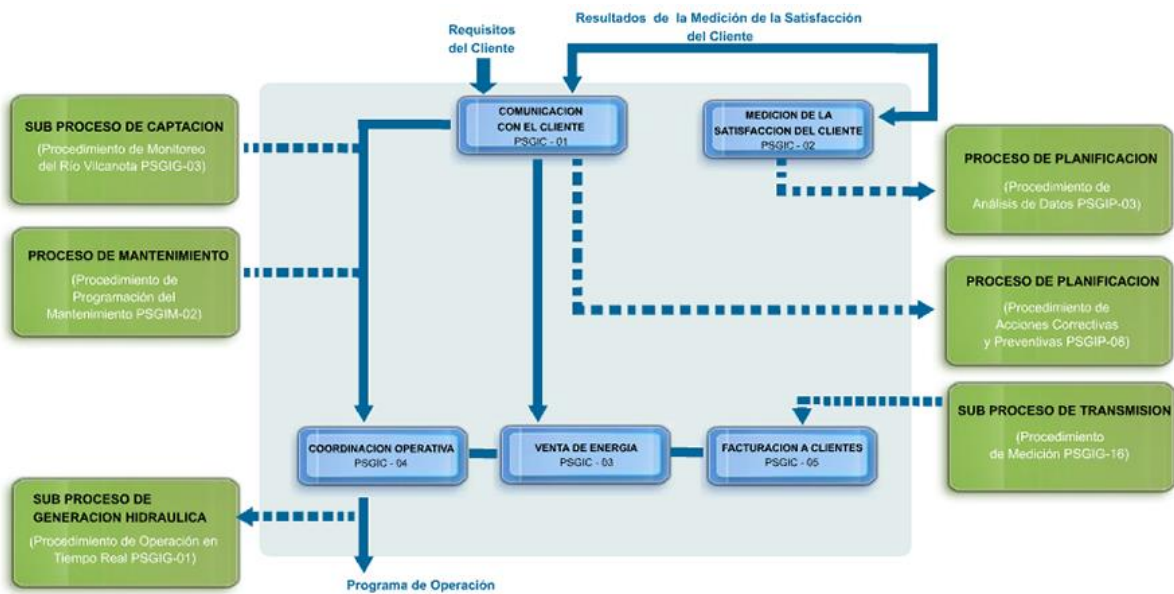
Requisitos del Cliente

Resultados de la Medición de la Satisfacción del Cliente

SUB PROCESO DE CAPTACION
(Procedimiento de Monitoreo del Río Vilcanota PSGIG-03)

COMUNICACION CON EL CLIENTE
PSGIC - 01

MEDICION DE LA SATISFACCION DEL CLIENTE
PSGIC - 02

PROCESO DE PLANIFICACION
(Procedimiento de Análisis de Datos PSGIP-03)

PROCESO DE MANTENIMIENTO
(Procedimiento de Programación del Mantenimiento PSGIM-02)

PROCESO DE PLANIFICACION
(Procedimiento de Acciones Correctivas y Preventivas PSGIP-08)

SUB PROCESO DE TRANSMISION
(Procedimiento de Medición PSGIG-16)

COORDINACION OPERATIVA
PSGIC - 04

VENTA DE ENERGIA
PSGIC - 03

FACTURACION A CLIENTES
PSGIC - 05

SUB PROCESO DE GENERACION HIDRAULICA
(Procedimiento de Operación en Tiempo Real PSGIG-01)

Programa de Operación